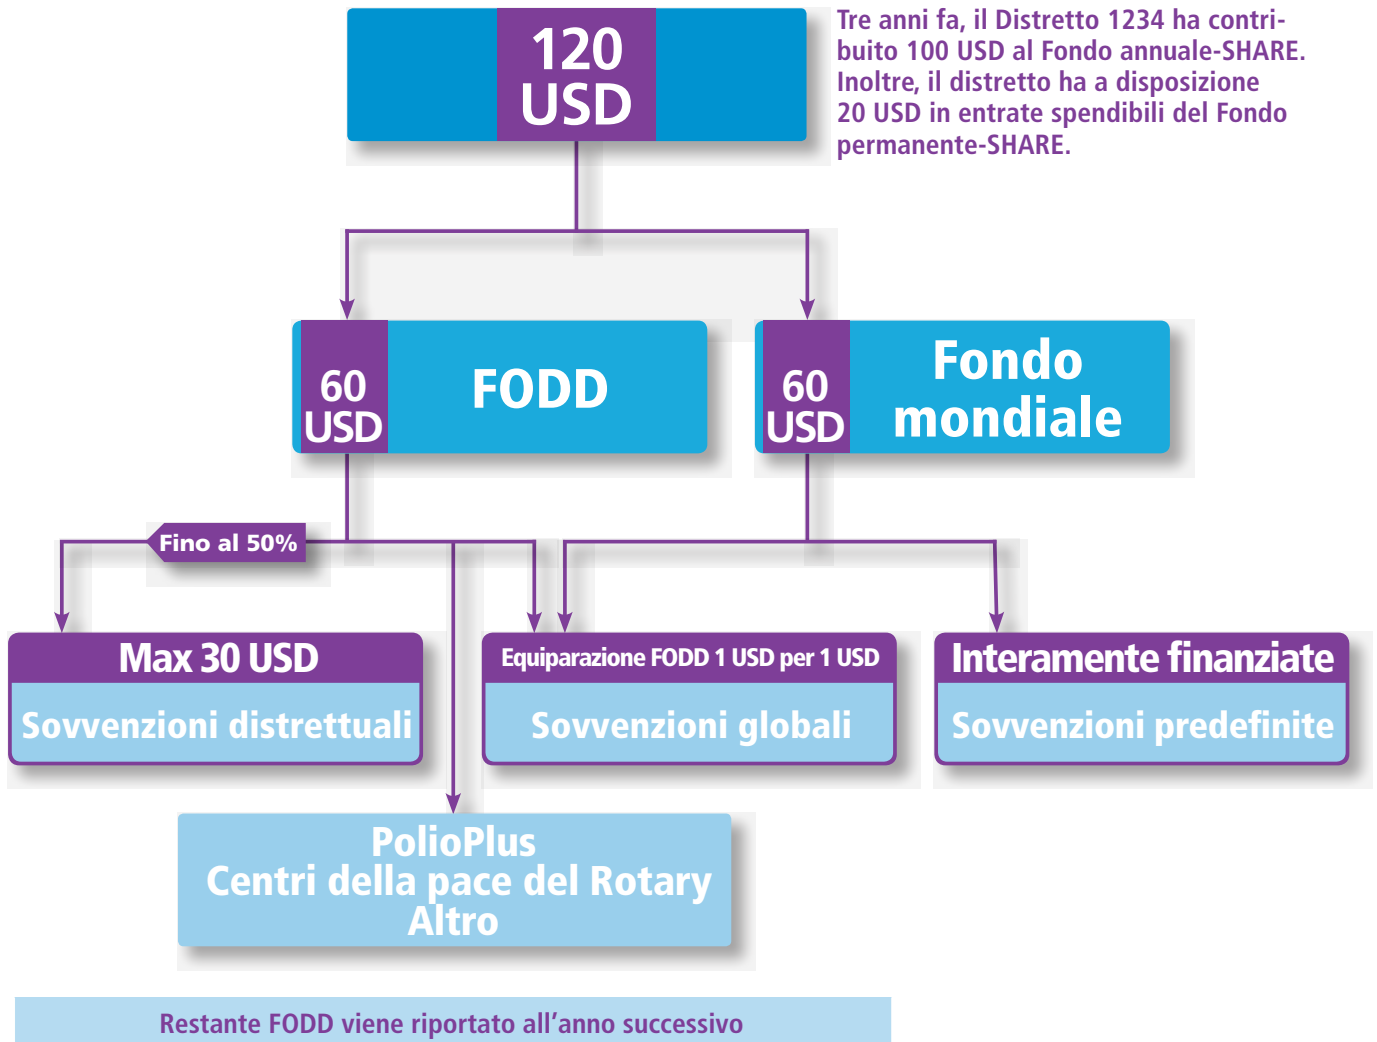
120 USD

Tre anni fa, il Distretto 1234 ha contribuito 100 USD al Fondo annuale-SHARE. Inoltre, il distretto ha a disposizione 20 USD in entrate spendibili del Fondo permanente-SHARE.

60 USD

FODD

60 USD

Fondo mondiale

Fino al 50%

Max 30 USD

Sovvenzioni distrettuali

Equiparazione FODD 1 USD per 1 USD

Sovvenzioni globali

Interamente finanziate

Sovvenzioni predefinite

PolioPlus
Centri della pace del Rotary
Altro

Restante FODD viene riportato all'anno successivo